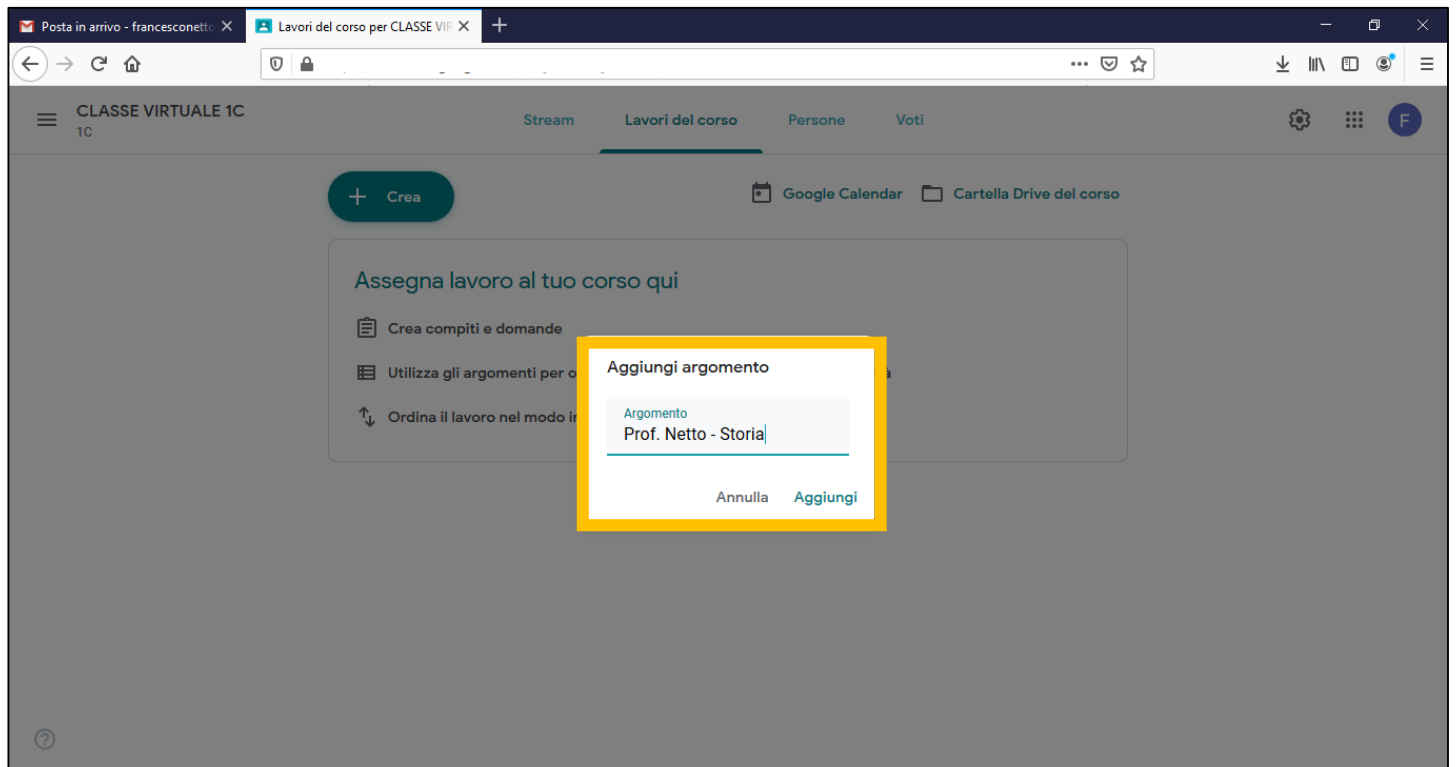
Posta in arrivo - francesconetto
Lavori del corso per CLASSE VIR

CLASSE VIRTUALE 1C
1C

Stream
Lavori del corso
Persone
Voti

F

Crea

Google Calendar
Cartella Drive del corso

Assegna lavoro al tuo corso qui

Crea compiti e domande

Utilizza gli argomenti per o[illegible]

Ordina il lavoro nel modo i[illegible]

Aggiungi argomento

Argomento
Prof. Netto - Storia

Annulla
Aggiungi